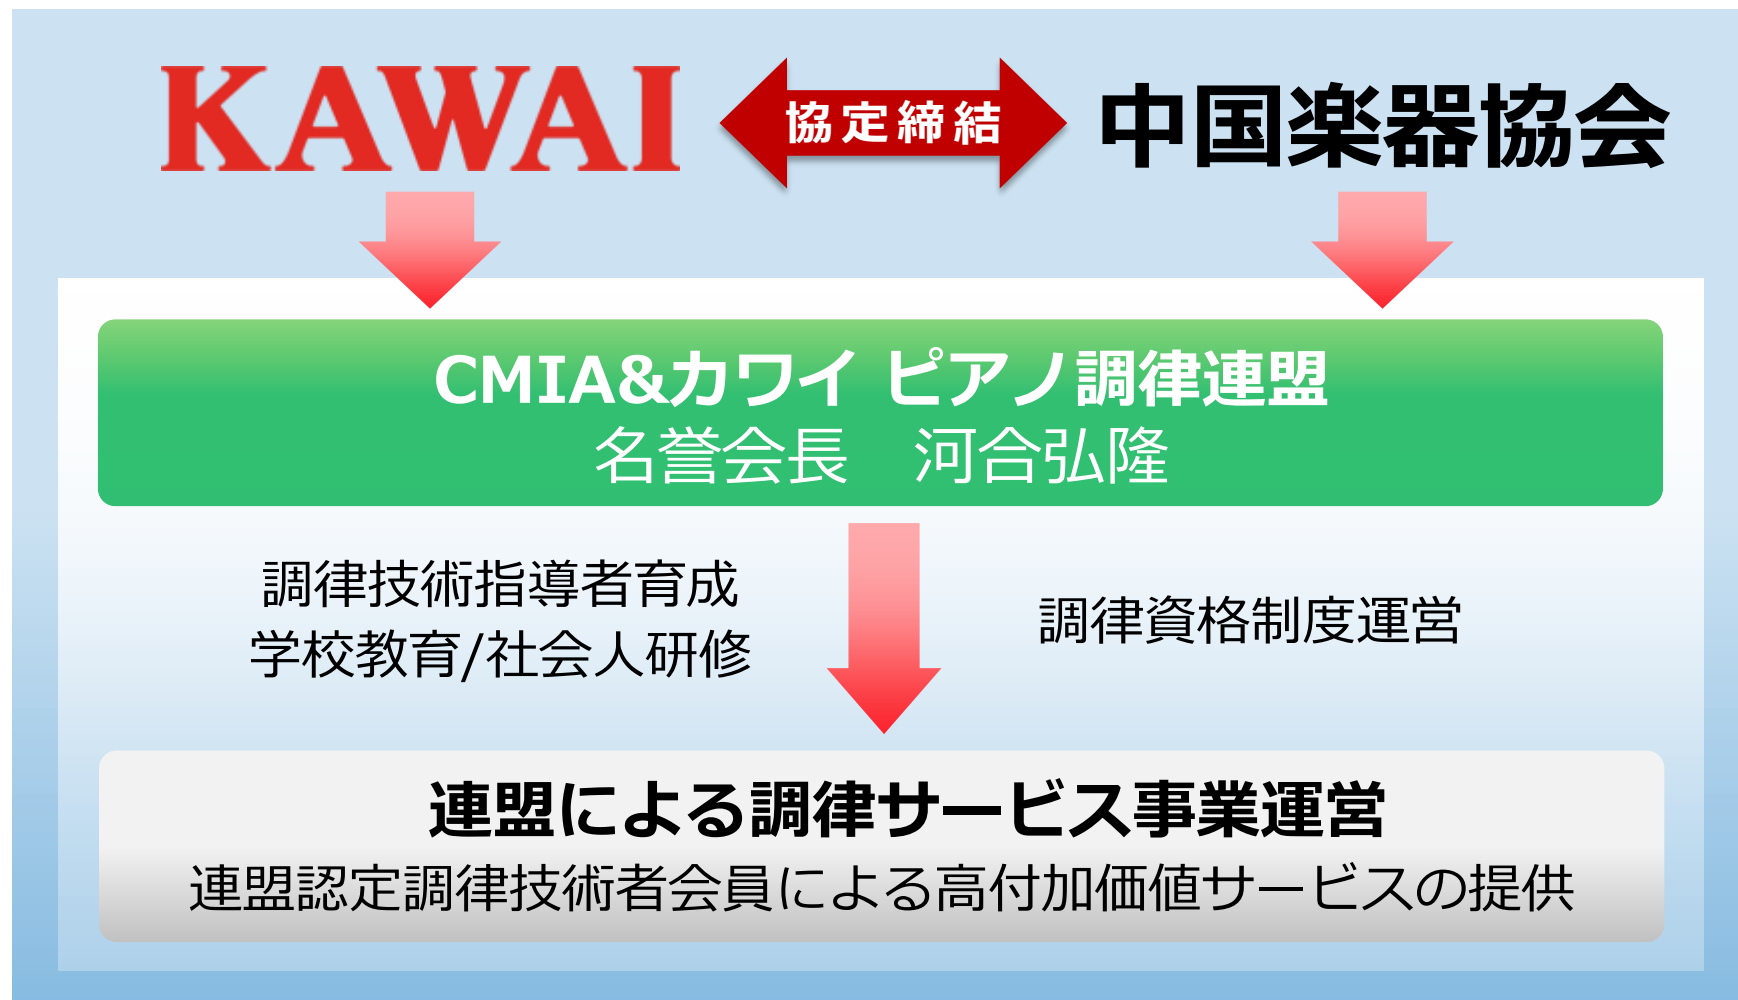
KAWAI

協定締結

中国楽器協会

CMIA&カワイ ピアノ調律連盟
名誉会長　河合弘隆

調律技術指導者育成
学校教育/社会人研修

調律資格制度運営

連盟による調律サービス事業運営
連盟認定調律技術者会員による高付加価値サービスの提供